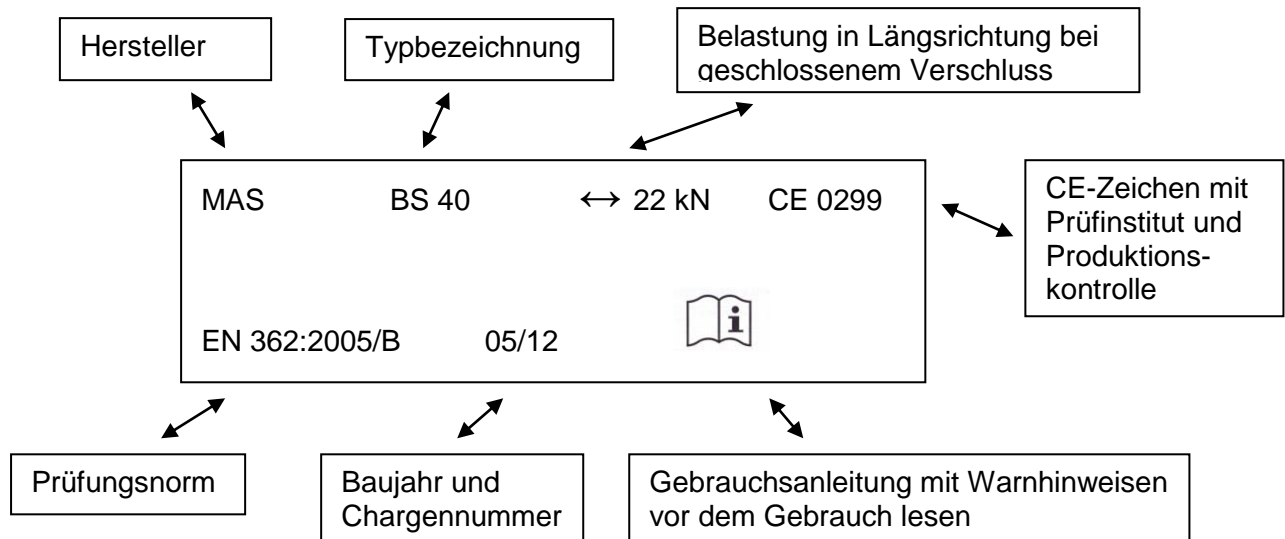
Hersteller

Typbezeichnung

Belastung in Längsrichtung bei geschlossenem Verschluss

MAS BS 40 $\leftrightarrow$ 22 kN CE 0299

CE-Zeichen mit Prüfinstitut und Produktionskontrolle

EN 362:2005/B 05/12

i

Prüfungsnorm

Baujahr und Chargennummer

Gebrauchsanleitung mit Warnhinweisen vor dem Gebrauch lesen